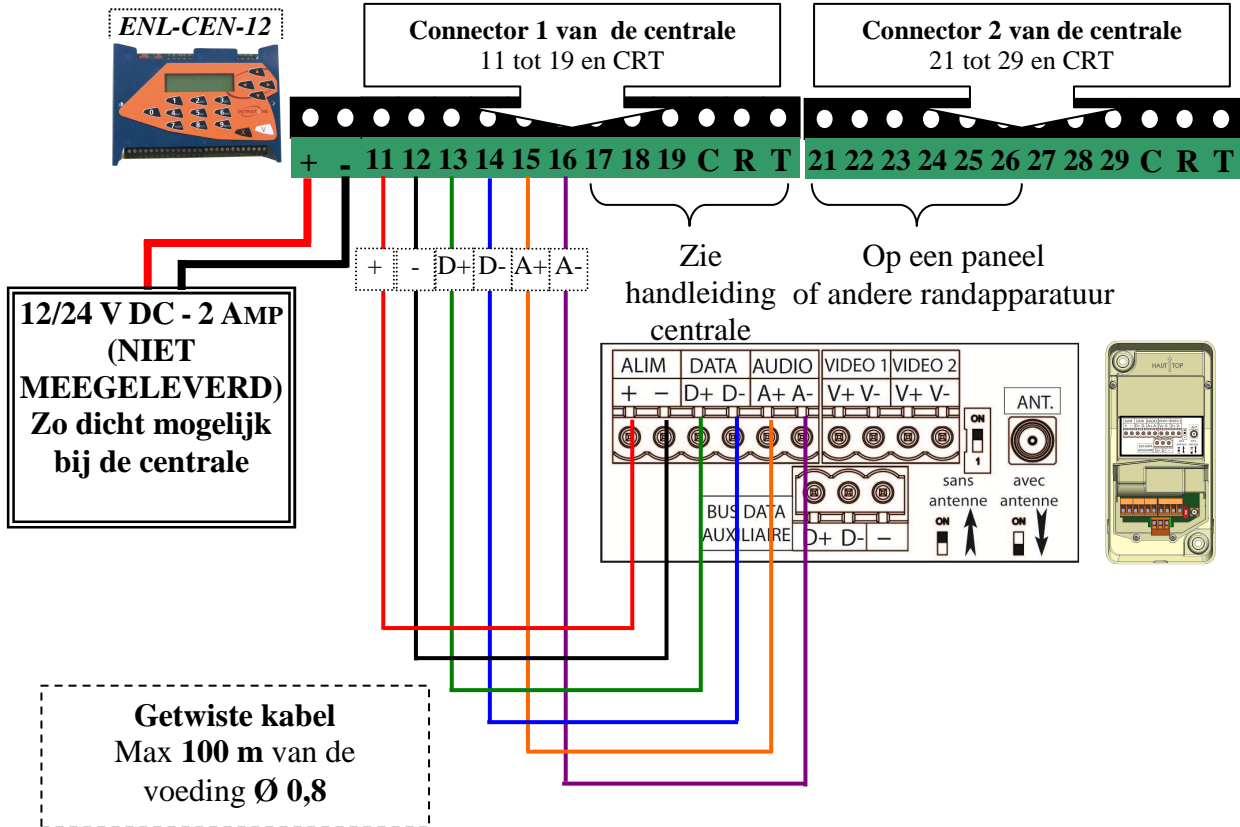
ENL-CEN-12

Connector 1 van de centrale
11 tot 19 en CRT

Connector 2 van de centrale
21 tot 29 en CRT

+ - 11 12 13 14 15 16 17 18 19 C R T 21 22 23 24 25 26 27 28 29 C R T

+ - D+ D- A+ A-

Zie handleiding centrale

Op een paneel of andere randapparatuur

12/24 V DC - 2 AMP (NIET MEEGELEVERD) Zo dicht mogelijk bij de centrale

ALIM DATA AUDIO VIDEO 1 VIDEO 2
+ – D+ D- A+ A- V+ V- V+ V-

ON
1

ANT.

BUS DATA AUXILIAIRE
D+ D- –

sans antenne
ON

avec antenne
ON

HAUT TOP

Getwiste kabel
Max 100 m van de voeding Ø 0,8